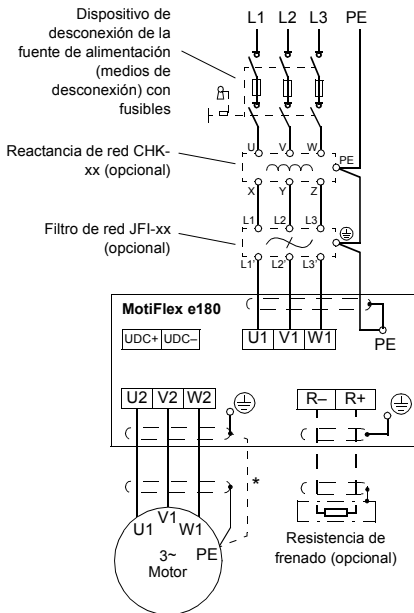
Dispositivo de desconexión de la fuente de alimentación (medios de desconexión) con fusibles

L1 L2 L3 PE

Reactancia de red CHK-xx (opcional)

U V W PE
X Y Z

Filtro de red JFI-xx (opcional)

L1 L2 L3
L1' L2' L3'

MotiFlex e180

UDC+ UDC–

U1 V1 W1

PE

U2 V2 W2

R– R+

*

U1 V1 W1
3~
Motor
PE

Resistencia de frenado (opcional)